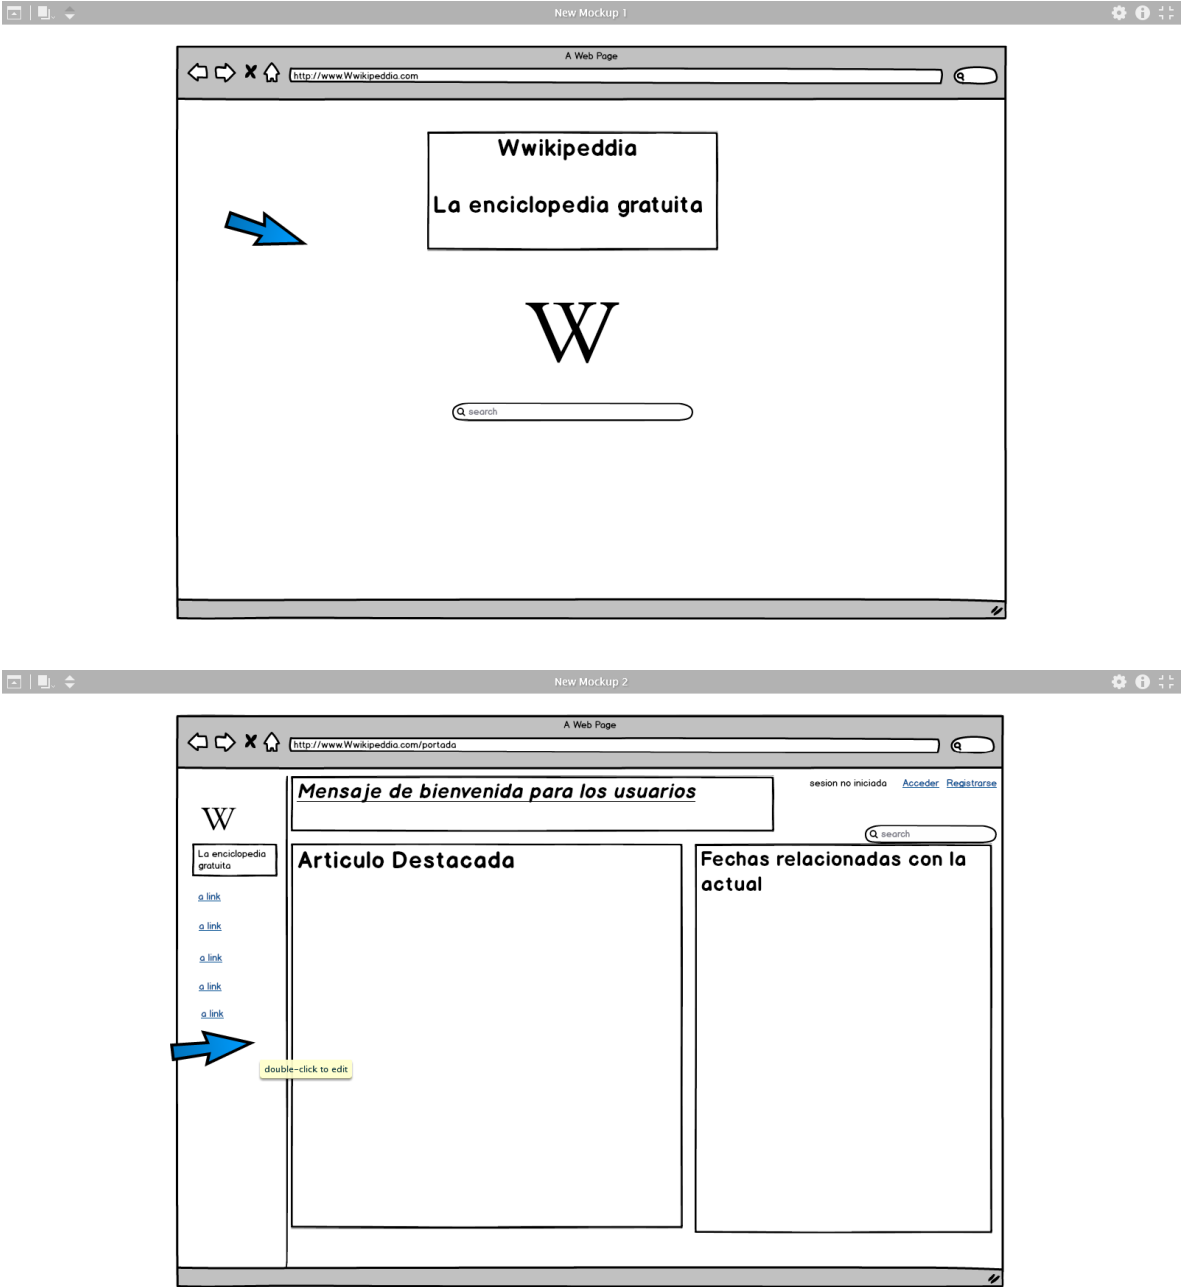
New Mockup 1

A Web Page

http://www.Wwikipeddia.com

Wwikipeddia

La enciclopedia gratuita

W

search

New Mockup 2

A Web Page

http://www.Wwikipeddia.com/portada

Mensaje de bienvenida para los usuarios

sesion no iniciada Acceder Registrarse

search

W

La enciclopedia gratuita

a link

a link

a link

a link

a link

double-click to edit

Articulo Destacada

Fechas relacionadas con la actual